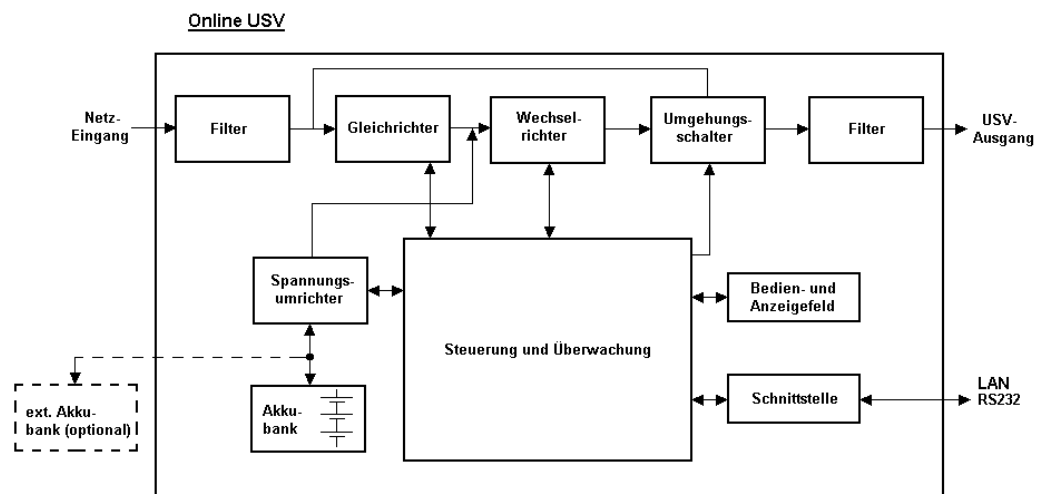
Online USV

Netz-Eingang

Filter

Gleichrichter

Wechselrichter

Umgehungsschalter

Filter

USV-Ausgang

Spannungsumrichter

Steuerung und Überwachung

Bedien- und Anzeigefeld

Schnittstelle

LAN
RS232

ext. Akkubank (optional)

Akkubank